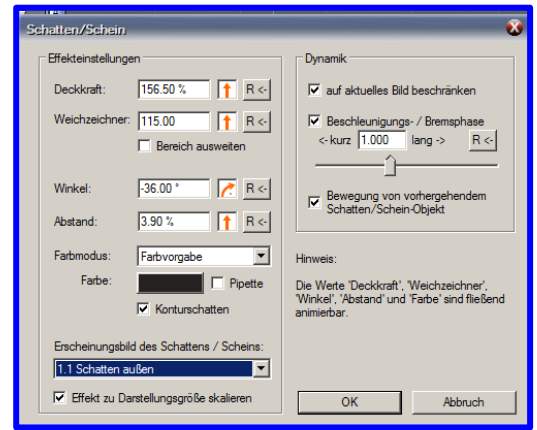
Schatten/Schein

Effekteinstellungen

Deckkraft: 156.50 % R <-

Weichzeichner: 115.00 R <-

Bereich ausweiten

Winkel: -36.00 ° R <-

Abstand: 3.90 % R <-

Farbmodus: Farbvorgabe

Farbe: Pipette

Konturschatten

Erscheinungsbild des Schattens / Scheins:

1.1 Schatten außen

Effekt zu Darstellungsgröße skalieren

Dynamik

auf aktuelles Bild beschränken

Beschleunigungs- / Bremsphase

<- kurz 1.000 lang -> R <-

Bewegung von vorhergehendem Schatten/Schein-Objekt

Hinweis:

Die Werte 'Deckkraft', 'Weichzeichner', 'Winkel', 'Abstand' und 'Farbe' sind fließend animierbar.

OK

Abbruch